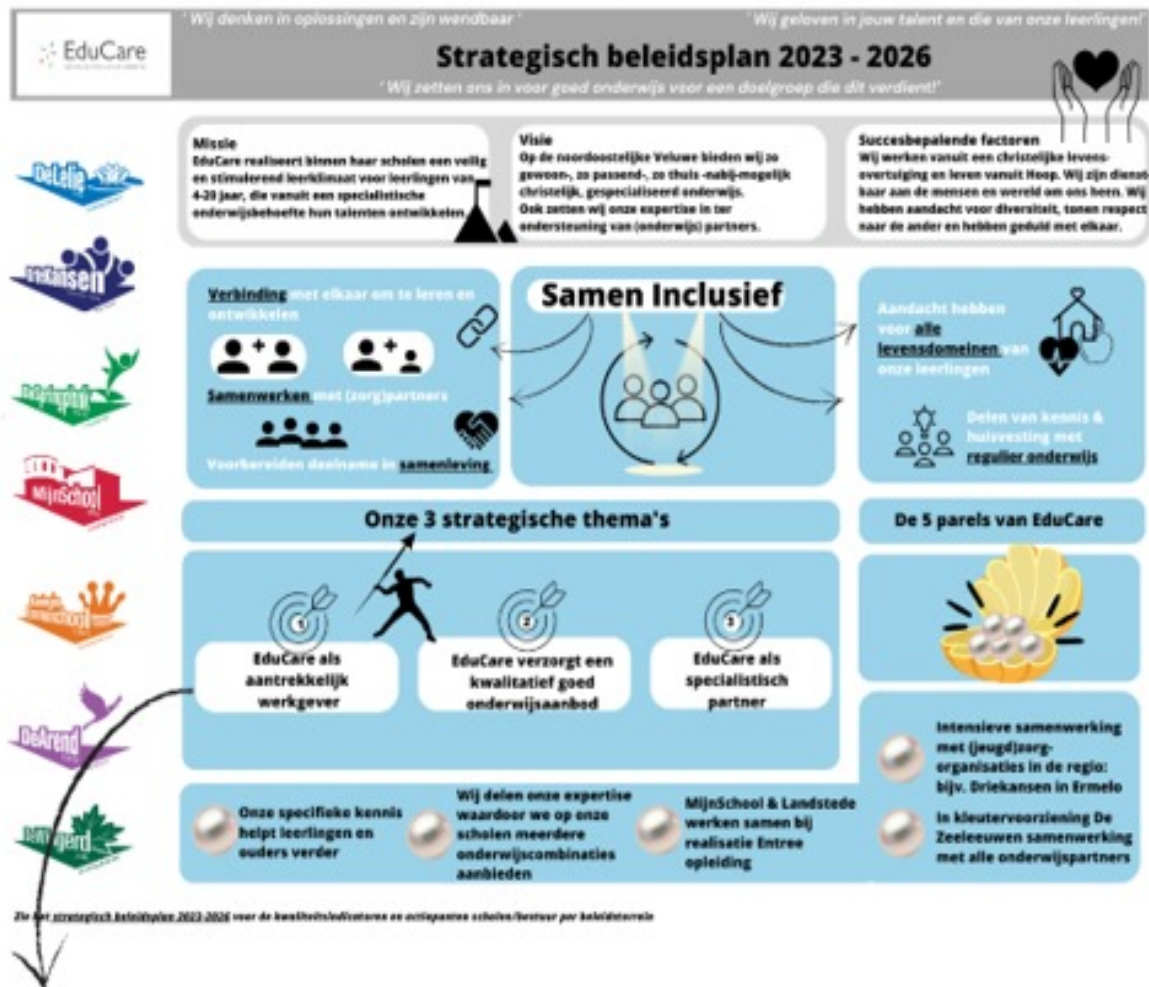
EduCare

' Wij denken in oplossingen en zijn wendbaar '

' Wij geloven in jouw talent en die van onze leerlingen! '

Strategisch beleidsplan 2023 - 2026

' Wij zetten ons in voor goed onderwijs voor een doelgroep die dit verdient! '

DeLelie

Driekansen

DeSpringplank

MijnSchool

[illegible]

DeArend

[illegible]

Missie
EduCare realiseert binnen haar scholen een veilig en stimulerend leerklimaat voor leerlingen van 4-20 jaar, die vanuit een specialistische onderwijsbehoefte hun talenten ontwikkelen.

Visie
Op de noordoostelijke Veluwe bieden wij zo gewoon-, zo passend-, zo thuis -nabij-mogelijk christelijk, gespecialiseerd onderwijs.
Ook zetten wij onze expertise in ter ondersteuning van (onderwijs) partners.

Succesbepalende factoren
Wij werken vanuit een christelijke levensovertuiging en leven vanuit Hoop. Wij zijn dienstbaar aan de mensen en wereld om ons heen. Wij hebben aandacht voor diversiteit, tonen respect naar de ander en hebben geduld met elkaar.

Verbinding met elkaar om te leren en ontwikkelen

Samenwerken met (zorg)partners

Voorbereiden deelname in samenleving

Samen Inclusief

Aandacht hebben voor alle levensdomeinen van onze leerlingen

Delen van kennis & huisvesting met regulier onderwijs

Onze 3 strategische thema's

De 5 parels van EduCare

1
EduCare als aantrekkelijk werkgever

2
EduCare verzorgt een kwalitatief goed onderwijsaanbod

3
EduCare als specialistisch partner

Intensieve samenwerking met (jeugd)zorg-organisaties in de regio: bijv. Driekansen in Ermelo

In kleutervoorziening De Zeeleeuwen samenwerking met alle onderwijspartners

Onze specifieke kennis helpt leerlingen en ouders verder

Wij delen onze expertise waardoor we op onze scholen meerdere onderwijscombinaties aanbieden

MijnSchool & Landstede werken samen bij realisatie Entree opleiding

Zie het strategisch beleidsplan 2023-2026 voor de kwaliteitsindicatoren en actiepunten scholen/bestuur per beleidsterrein